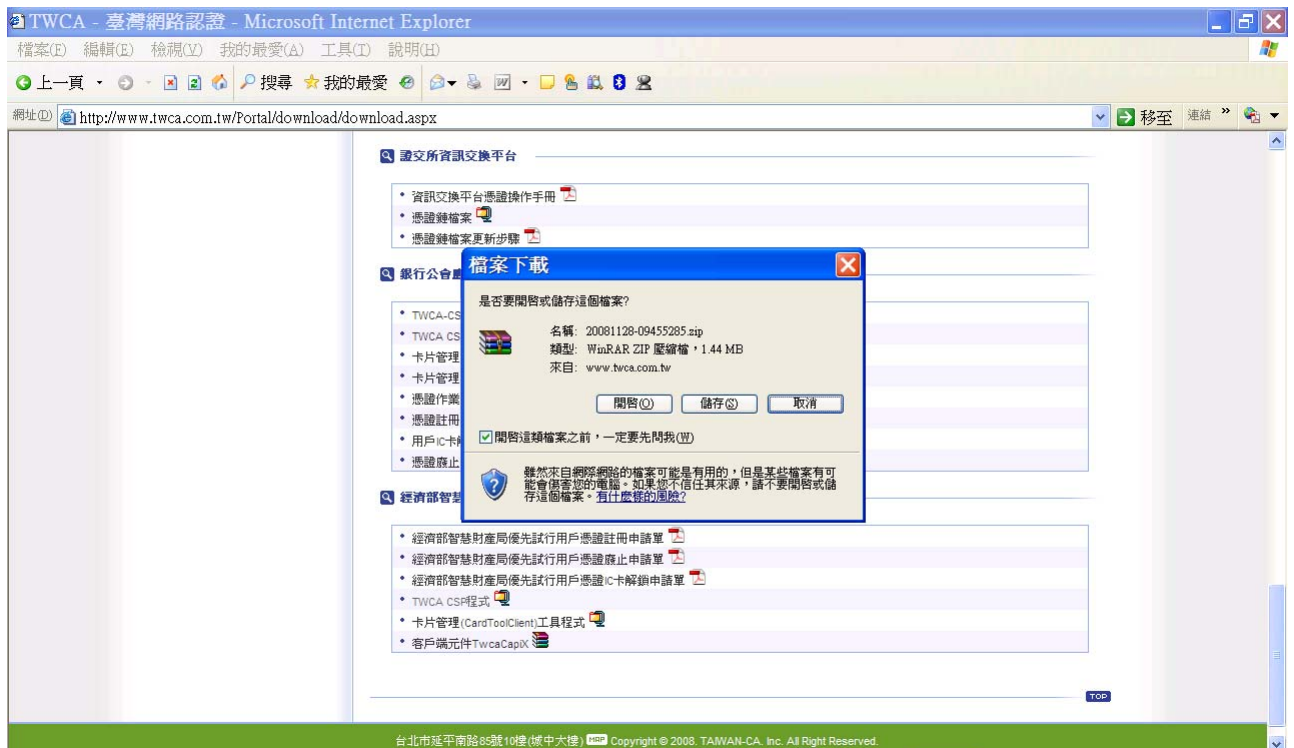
TWCA - 臺灣網路認證 - Microsoft Internet Explorer

檔案(F) 編輯(E) 檢視(V) 我的最愛(A) 工具(T) 說明(H)

上一頁 搜尋 我的最愛

網址(D) http://www.twca.com.tw/Portal/download/download.aspx 移至 連結

證交所資訊交換平台

• 資訊交換平台憑證操作手冊
• 憑證鏈檔案
• 憑證鏈檔案更新步驟

銀行公會

• TWCA-CS
• TWCA CS
• 卡片管理
• 卡片管理
• 憑證作業
• 憑證註冊
• 用戶IC卡
• 憑證廢止

經濟部智慧

檔案下載

是否要開啟或儲存這個檔案?

名稱: 20081128-09455285.zip
類型: WinRAR ZIP 壓縮檔，1.44 MB
來自: www.twca.com.tw

開啟(O) 儲存(S) 取消

開啟這類檔案之前，一定要先問我(W)

雖然來自網際網路的檔案可能是有用的，但是某些檔案有可能會傷害您的電腦。如果您不信任其來源，請不要開啟或儲存這個檔案。有什麼樣的風險?

• 經濟部智慧財產局優先試行用戶憑證註冊申請單
• 經濟部智慧財產局優先試行用戶憑證廢止申請單
• 經濟部智慧財產局優先試行用戶憑證IC卡解鎖申請單
• TWCA CSP程式
• 卡片管理(CardToolClient)工具程式
• 客戶端元件TwcaCapiX

TOP

台北市延平南路85號10樓(城中大樓) Copyright © 2008. TAIWAN-CA. Inc. All Right Reserved.